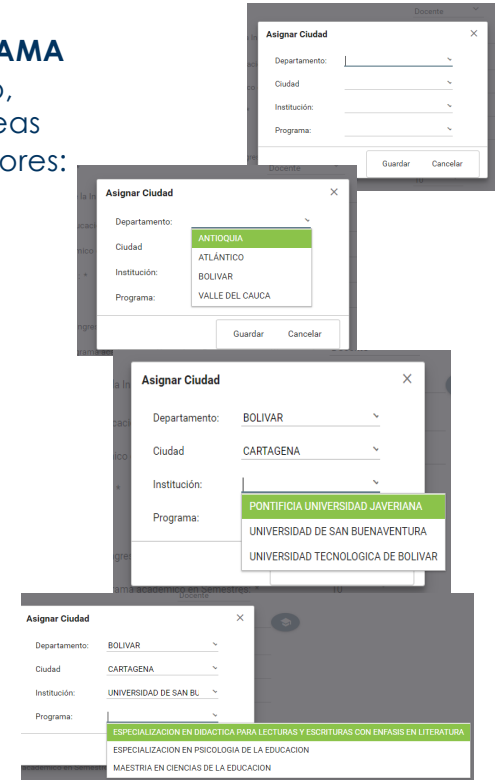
AMA
o,
eas
ores:

Docente

Asignar Ciudad

Departamento:

Ciudad

Institución:

Programa:

Guardar Cancelar

Docente

Asignar Ciudad

Departamento:

ANTIOQUIA
ATLÁNTICO
BOLIVAR
VALLE DEL CAUCA

Ciudad

Institución:

Programa:

Guardar Cancelar

Asignar Ciudad

Departamento: BOLIVAR

Ciudad CARTAGENA

Institución:

PONTIFICIA UNIVERSIDAD JAVERIANA
UNIVERSIDAD DE SAN BUENAVENTURA
UNIVERSIDAD TECNOLOGICA DE BOLIVAR

Programa:

Asignar Ciudad

Departamento: BOLIVAR

Ciudad CARTAGENA

Institución: UNIVERSIDAD DE SAN BU

Programa:

ESPECIALIZACION EN DIDACTICA PARA LECTURAS Y ESCRITURAS CON ENFASIS EN LITERATURA
ESPECIALIZACION EN PSICOLOGIA DE LA EDUCACION
MAESTRIA EN CIENCIAS DE LA EDUCACION